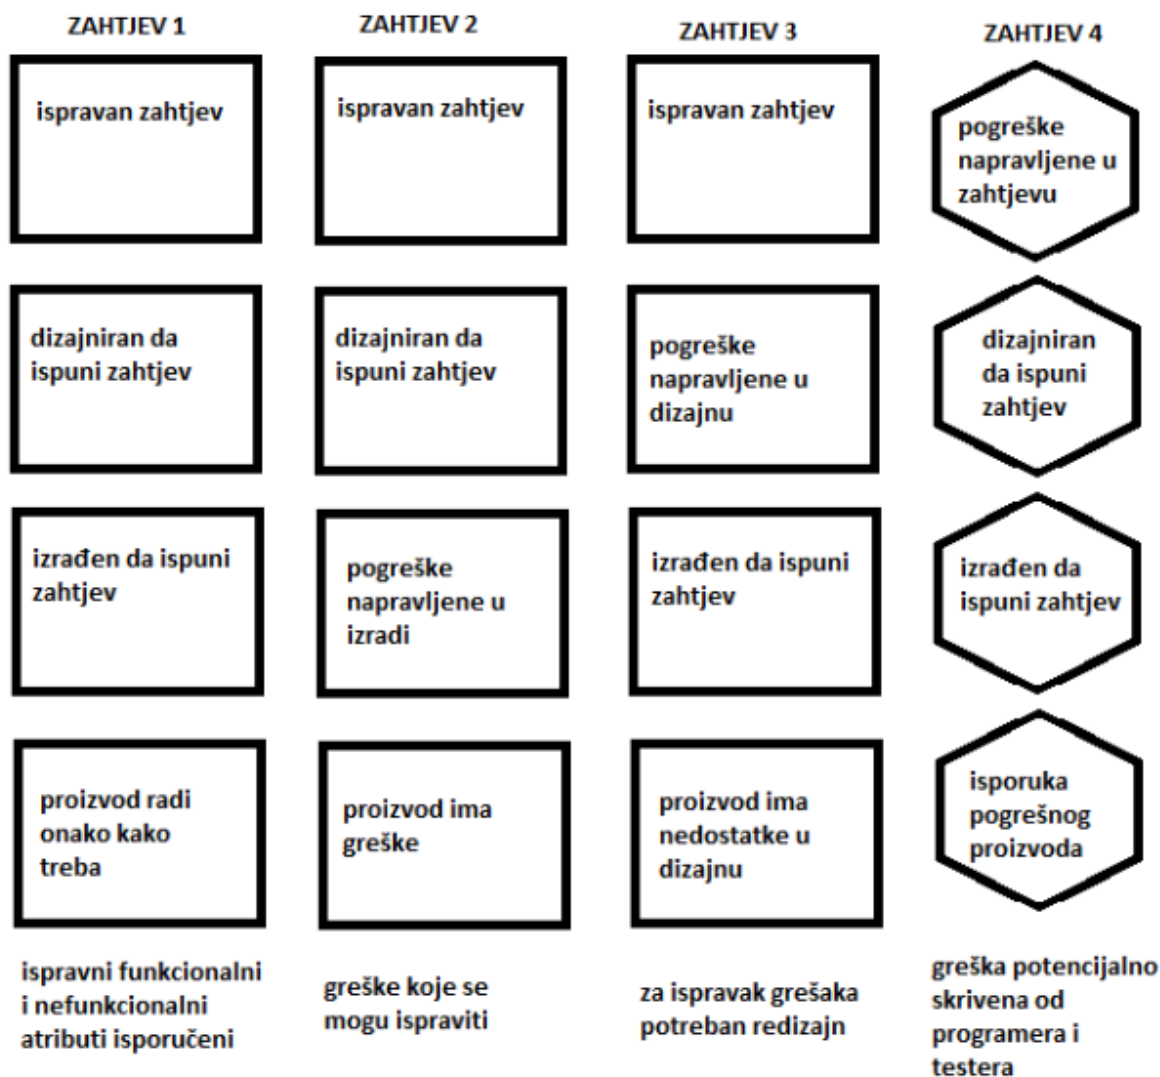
ZAHTJEV 1

ispravan zahtjev

dizajniran da ispuni zahtjev

izrađen da ispuni zahtjev

proizvod radi onako kako treba

ispravni funkcionalni i nefunkcionalni atributi isporučeni

ZAHTJEV 2

ispravan zahtjev

dizajniran da ispuni zahtjev

pogreške napravljene u izradi

proizvod ima greške

greške koje se mogu ispraviti

ZAHTJEV 3

ispravan zahtjev

pogreške napravljene u dizajnu

izrađen da ispuni zahtjev

proizvod ima nedostatke u dizajnu

za ispravak grešaka potreban redizajn

ZAHTJEV 4

pogreške napravljene u zahtjevu

dizajniran da ispuni zahtjev

izrađen da ispuni zahtjev

isporuka pogrešnog proizvoda

greška potencijalno skrivena od programera i testera